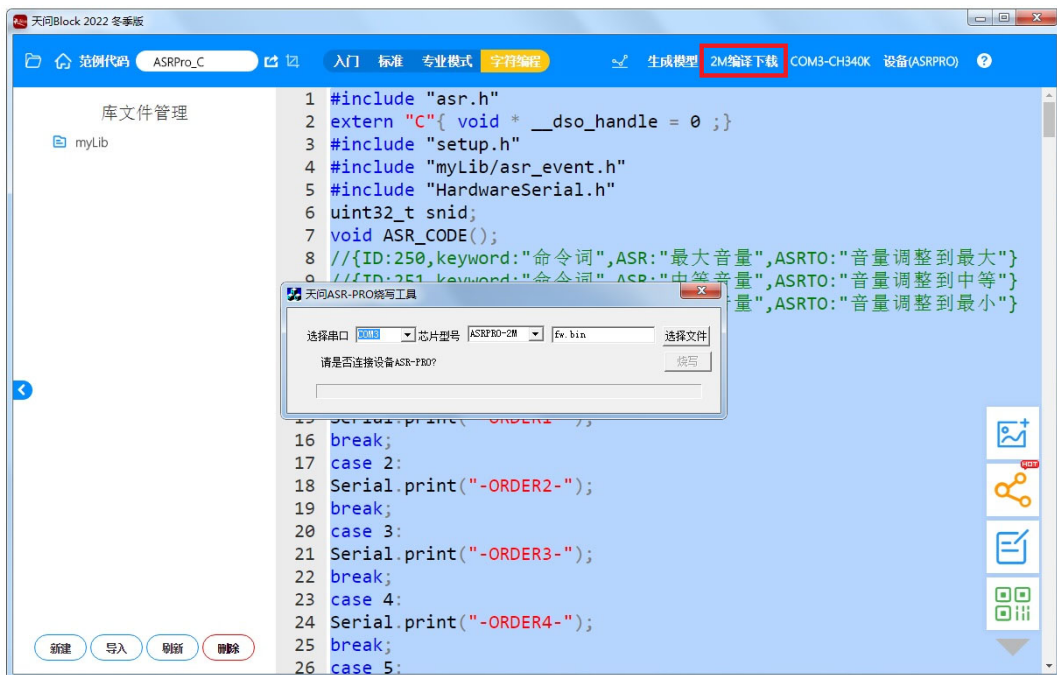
天问Block 2022 冬季版

范例代码 ASRPro_C 入门 标准 专业模式 字符编程 生成模型 2M编译下载 COM3-CH340K 设备(ASRPRO) ?

库文件管理

myLib

1 #include "asr.h"
2 extern "C"{ void * __dso_handle = 0 ;}
3 #include "setup.h"
4 #include "myLib/asr_event.h"
5 #include "HardwareSerial.h"
6 uint32_t snid;
7 void ASR_CODE();
8 //{ID:250,keyword:"命令词",ASR:"最大音量",ASRTO:"音量调整到最大"}
9 //{ID:251,keyword:"命令词",ASR:"中等音量",ASRTO:"音量调整到中等"}
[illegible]量",ASRTO:"音量调整到最小"}

天问ASR-PRO烧写工具

选择串口 COM3 芯片型号 ASRPRO-2M fw.bin 选择文件

请是否连接设备ASR-PRO? 烧写

15 Serial.print("-ORDER1-");
16 break;
17 case 2:
18 Serial.print("-ORDER2-");
19 break;
20 case 3:
21 Serial.print("-ORDER3-");
22 break;
23 case 4:
24 Serial.print("-ORDER4-");
25 break;
26 case 5:

HOT

新建 导入 刷新 删除